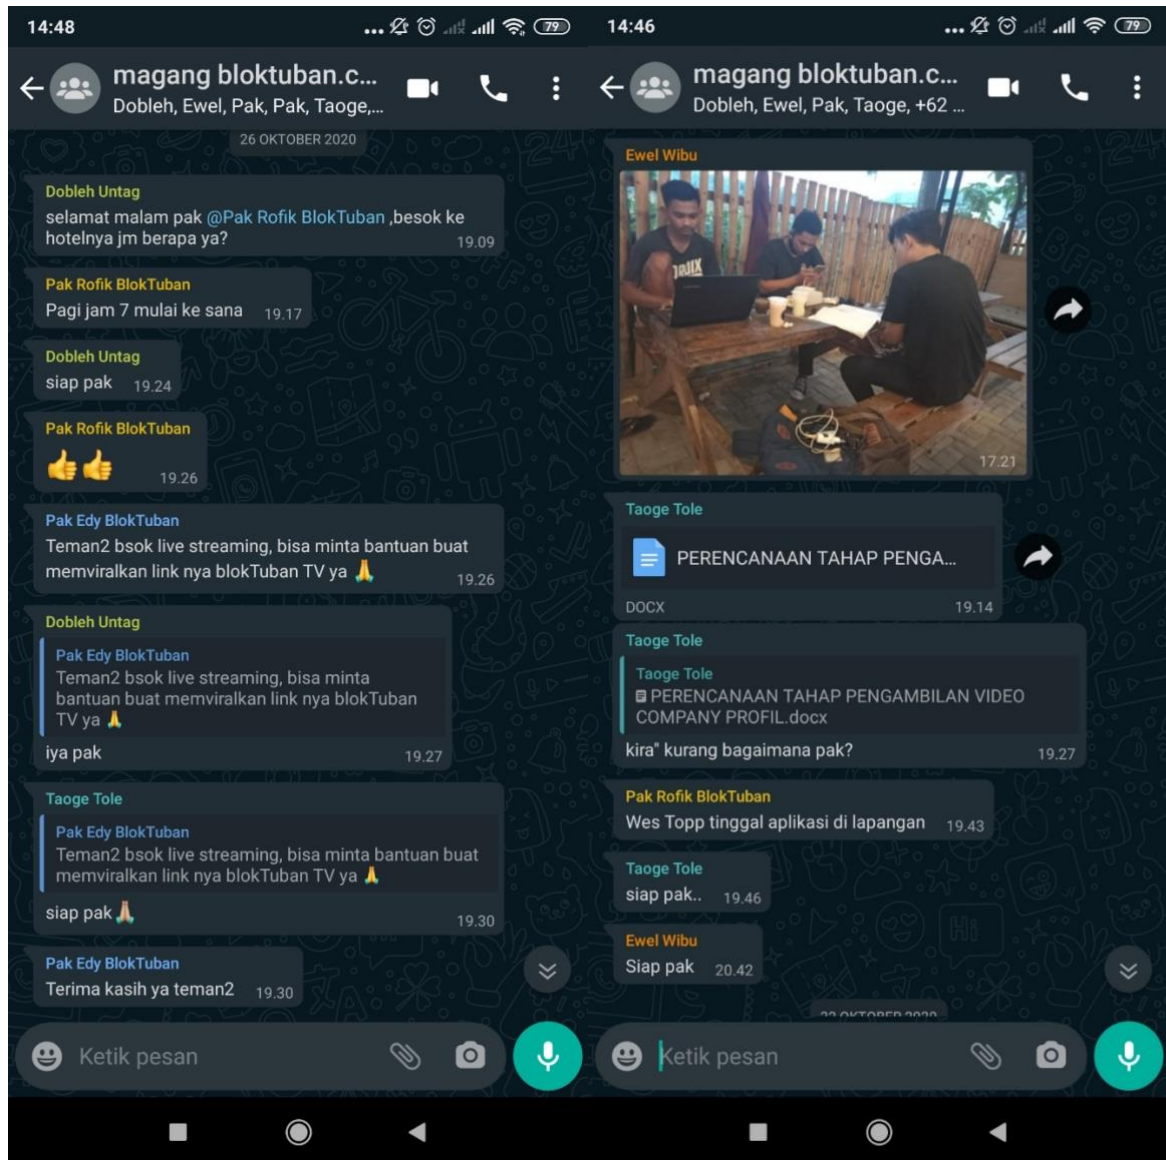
14:48 ... 79

magang bloktuban.c...
Dobleh, Ewel, Pak, Pak, Taoge,...

26 OKTOBER 2020

Dobleh Untag
selamat malam pak @Pak Rofik BlokTuban ,besok ke hotelnya jm berapa ya? 19.09

Pak Rofik BlokTuban
Pagi jam 7 mulai ke sana 19.17

Dobleh Untag
siap pak 19.24

Pak Rofik BlokTuban
👍👍 19.26

Pak Edy BlokTuban
Teman2 bsok live streaming, bisa minta bantuan buat memviralkan link nya blokTuban TV ya 🙏 19.26

Dobleh Untag
Pak Edy BlokTuban
Teman2 bsok live streaming, bisa minta bantuan buat memviralkan link nya blokTuban TV ya 🙏
iya pak 19.27

Taoge Tole
Pak Edy BlokTuban
Teman2 bsok live streaming, bisa minta bantuan buat memviralkan link nya blokTuban TV ya 🙏
siap pak🙏 19.30

Pak Edy BlokTuban
Terima kasih ya teman2 19.30

Ketik pesan

14:46 ... 79

magang bloktuban.c...
Dobleh, Ewel, Pak, Taoge, +62 ...

Ewel Wibu
17.21

Taoge Tole
PERENCANAAN TAHAP PENGA...
DOCX 19.14

Taoge Tole
Taoge Tole
PERENCANAAN TAHAP PENGAMBILAN VIDEO COMPANY PROFIL.docx
kira" kurang bagaimana pak? 19.27

Pak Rofik BlokTuban
Wes Topp tinggal aplikasi di lapangan 19.43

Taoge Tole
siap pak.. 19.46

Ewel Wibu
Siap pak 20.42

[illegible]

Ketik pesan